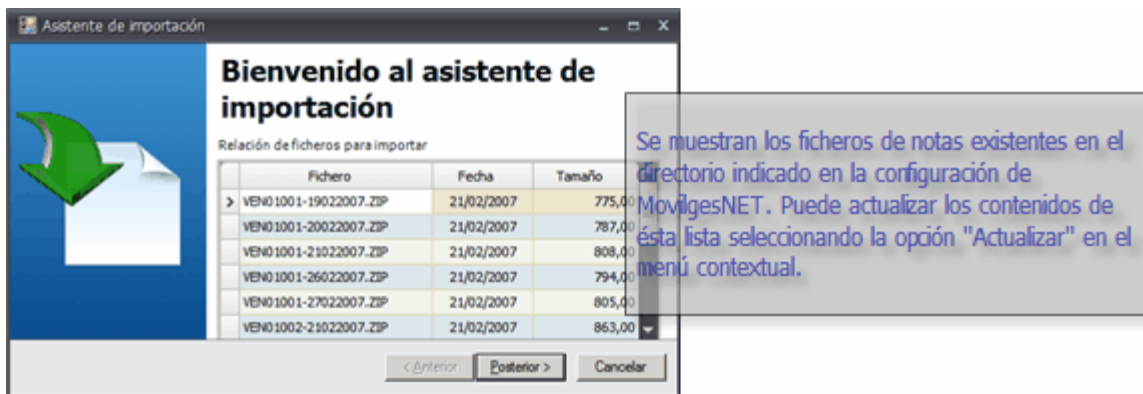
Asistente de importación

Bienvenido al asistente de importación

Relación de ficheros para importar

|   | Fichero | Fecha | Tamaño |
|---|---|---|---|
| > | VEN01001-19022007.ZIP | 21/02/2007 | 775,00 |
|   | VEN01001-20022007.ZIP | 21/02/2007 | 787,00 |
|   | VEN01001-21022007.ZIP | 21/02/2007 | 808,00 |
|   | VEN01001-26022007.ZIP | 21/02/2007 | 794,00 |
|   | VEN01001-27022007.ZIP | 21/02/2007 | 805,00 |
|   | VEN01002-21022007.ZIP | 21/02/2007 | 863,00 |

< Anterior | Posterior > | Cancelar

Se muestran los ficheros de notas existentes en el directorio indicado en la configuración de MovilgesNET. Puede actualizar los contenidos de ésta lista seleccionando la opción "Actualizar" en el menú contextual.